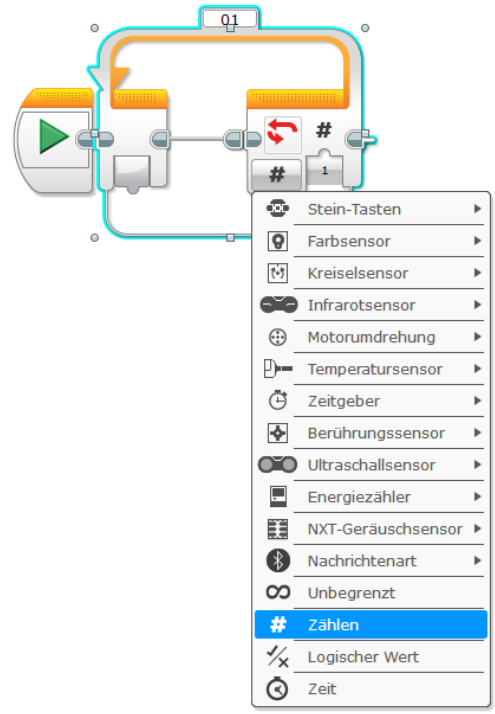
01

#

#

1

Stein-Tasten
Farbsensor
Kreiselsensor
Infrarotsensor
Motorumdrehung
Temperatursensor
Zeitgeber
Berührungssensor
Ultraschallsensor
Energiezähler
NXT-Geräuschsensor
Nachrichtenart
Unbegrenzt
Zählen
Logischer Wert
Zeit